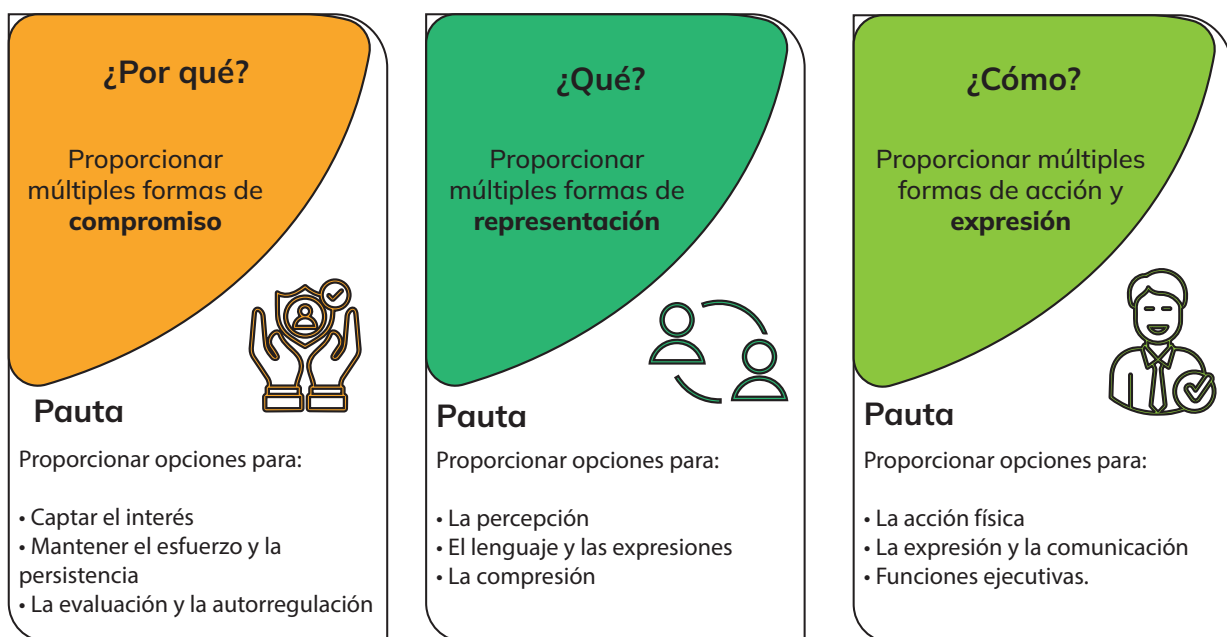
¿Por qué?

Proporcionar múltiples formas de **compromiso**

Pauta

Proporcionar opciones para:

• Captar el interés
• Mantener el esfuerzo y la persistencia
• La evaluación y la autorregulación

¿Qué?

Proporcionar múltiples formas de **representación**

Pauta

Proporcionar opciones para:

• La percepción
• El lenguaje y las expresiones
• La compresión

¿Cómo?

Proporcionar múltiples formas de acción y **expresión**

Pauta

Proporcionar opciones para:

• La acción física
• La expresión y la comunicación
• Funciones ejecutivas.